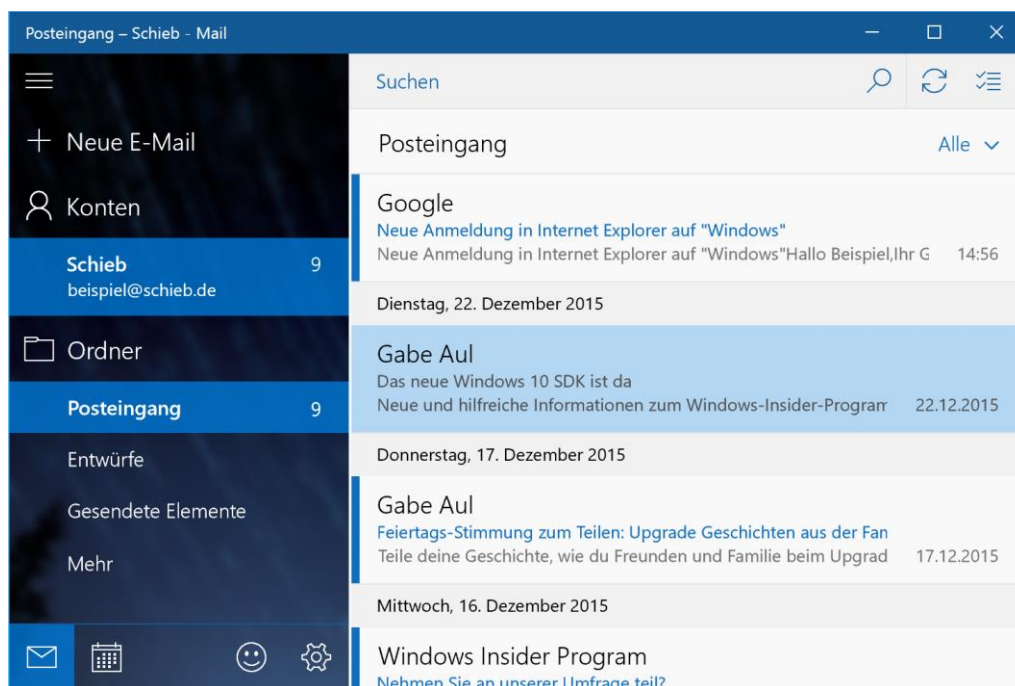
Posteingang – Schieb - Mail

Neue E-Mail

Konten

Schieb 9
beispiel@schieb.de

Ordner

Posteingang 9

Entwürfe

Gesendete Elemente

Mehr

Suchen

Posteingang

Alle

Google
Neue Anmeldung in Internet Explorer auf "Windows"
Neue Anmeldung in Internet Explorer auf "Windows"Hallo Beispiel,Ihr G 14:56

Dienstag, 22. Dezember 2015

Gabe Aul
Das neue Windows 10 SDK ist da
Neue und hilfreiche Informationen zum Windows-Insider-Program 22.12.2015

Donnerstag, 17. Dezember 2015

Gabe Aul
Feiertags-Stimmung zum Teilen: Upgrade Geschichten aus der Fan
Teile deine Geschichte, wie du Freunden und Familie beim Upgrad 17.12.2015

Mittwoch, 16. Dezember 2015

Windows Insider Program
Nehmen Sie an unserer Umfrage teil?